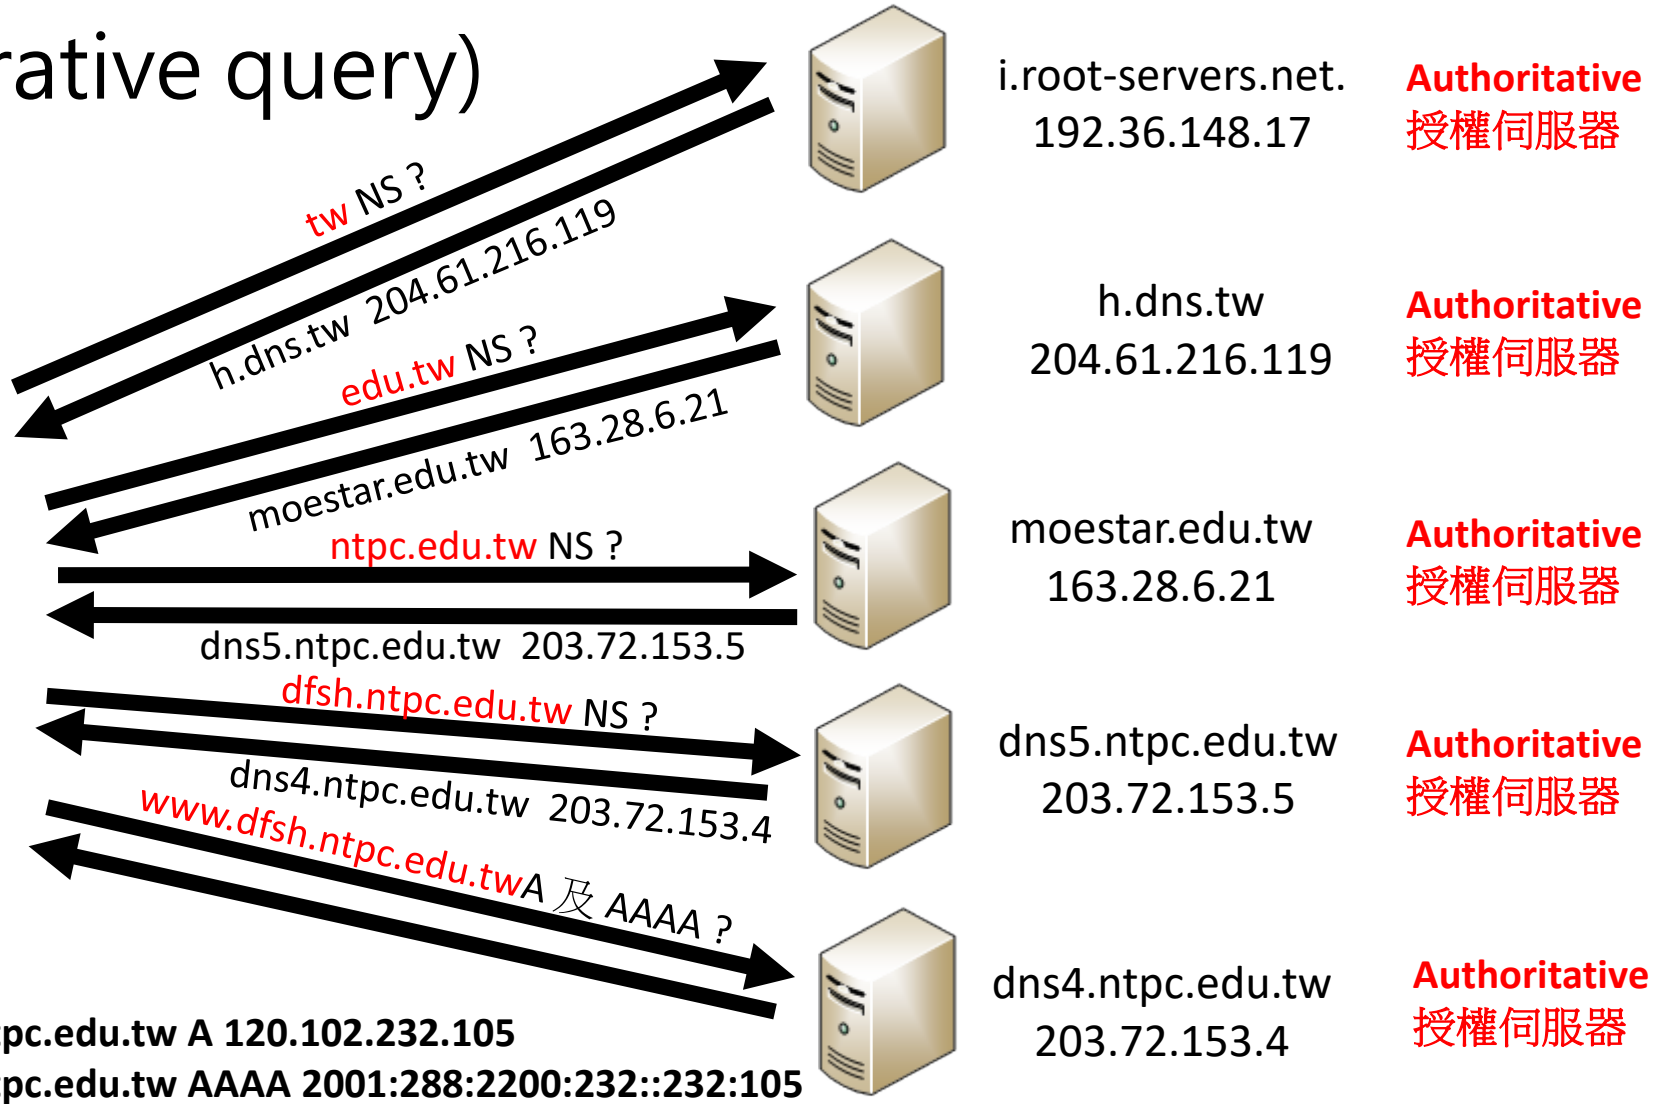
rative query)

tw NS ?
h.dns.tw 204.61.216.119
edu.tw NS ?
moestar.edu.tw 163.28.6.21
ntpc.edu.tw NS ?
dns5.ntpc.edu.tw 203.72.153.5
dfsh.ntpc.edu.tw NS ?
dns4.ntpc.edu.tw 203.72.153.4
www.dfsh.ntpc.edu.twA 及 AAAA ?

pc.edu.tw A 120.102.232.105
pc.edu.tw AAAA 2001:288:2200:232::232:105

i.root-servers.net.
192.36.148.17
Authoritative
授權伺服器

h.dns.tw
204.61.216.119
Authoritative
授權伺服器

moestar.edu.tw
163.28.6.21
Authoritative
授權伺服器

dns5.ntpc.edu.tw
203.72.153.5
Authoritative
授權伺服器

dns4.ntpc.edu.tw
203.72.153.4
Authoritative
授權伺服器